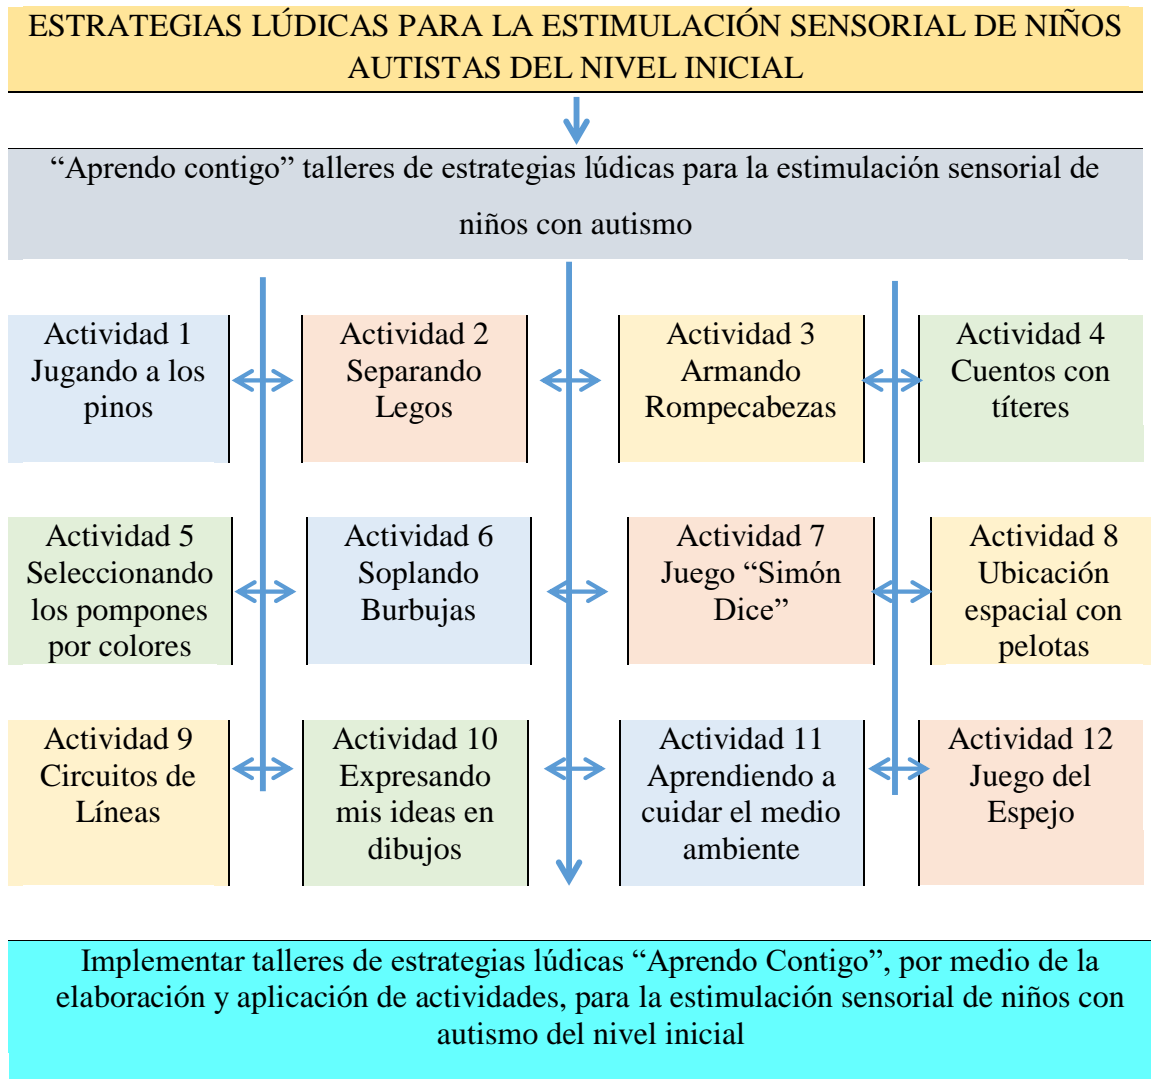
ESTRATEGIAS LÚDICAS PARA LA ESTIMULACIÓN SENSORIAL DE NIÑOS AUTISTAS DEL NIVEL INICIAL

“Aprendo contigo” talleres de estrategias lúdicas para la estimulación sensorial de niños con autismo

Actividad 1 Jugando a los pinos

Actividad 2 Separando Legos

Actividad 3 Armando Rompecabezas

Actividad 4 Cuentos con títeres

Actividad 5 Seleccionando los pompones por colores

Actividad 6 Soplando Burbujas

Actividad 7 Juego “Simón Dice”

Actividad 8 Ubicación espacial con pelotas

Actividad 9 Circuitos de Líneas

Actividad 10 Expresando mis ideas en dibujos

Actividad 11 Aprendiendo a cuidar el medio ambiente

Actividad 12 Juego del Espejo

Implementar talleres de estrategias lúdicas “Aprendo Contigo”, por medio de la elaboración y aplicación de actividades, para la estimulación sensorial de niños con autismo del nivel inicial